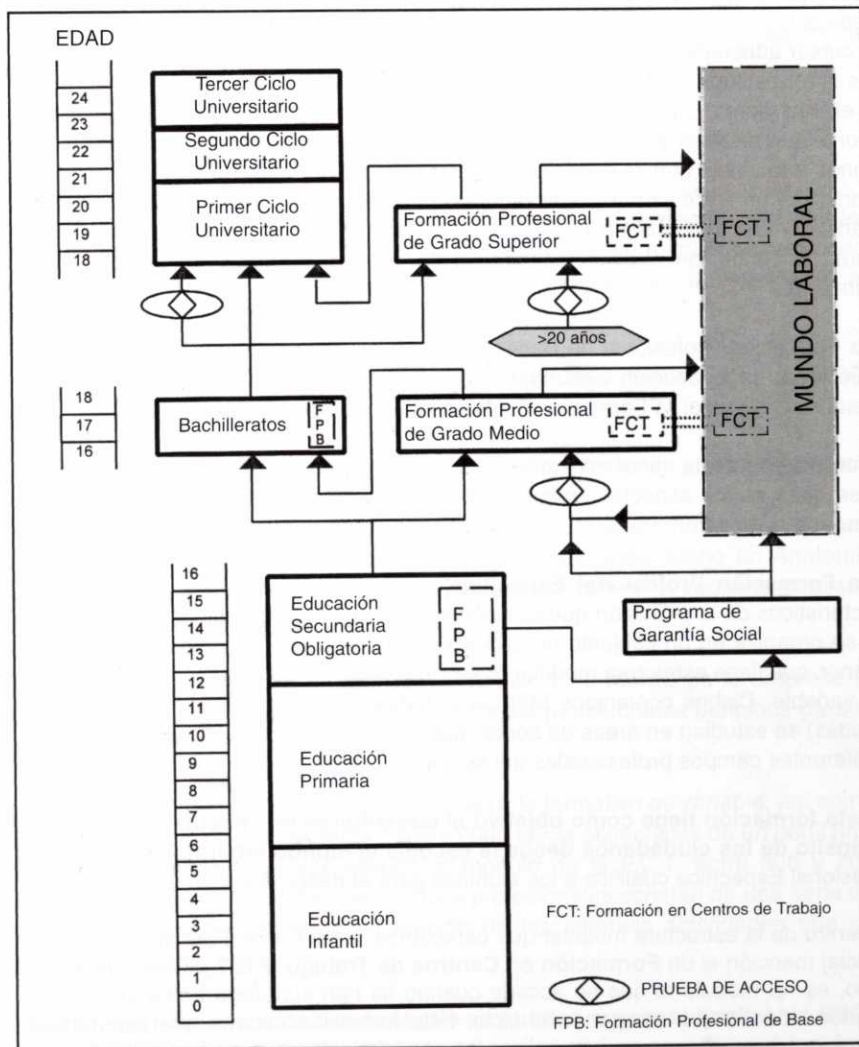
EDAD

24
23
22
21
20
19
18

Tercer Ciclo Universitario

Segundo Ciclo Universitario

Primer Ciclo Universitario

Formación Profesional de Grado Superior

FCT

FCT

MUNDO LABORAL

>20 años

18
17
16

Bachilleratos

F P B

Formación Profesional de Grado Medio

FCT

FCT

16
15
14
13
12
11
10
9
8
7
6
5
4
3
2
1
0

Educación Secundaria Obligatoria

F P B

Programa de Garantía Social

Educación Primaria

Educación Infantil

FCT: Formación en Centros de Trabajo

PRUEBA DE ACCESO

FPB: Formación Profesional de Base